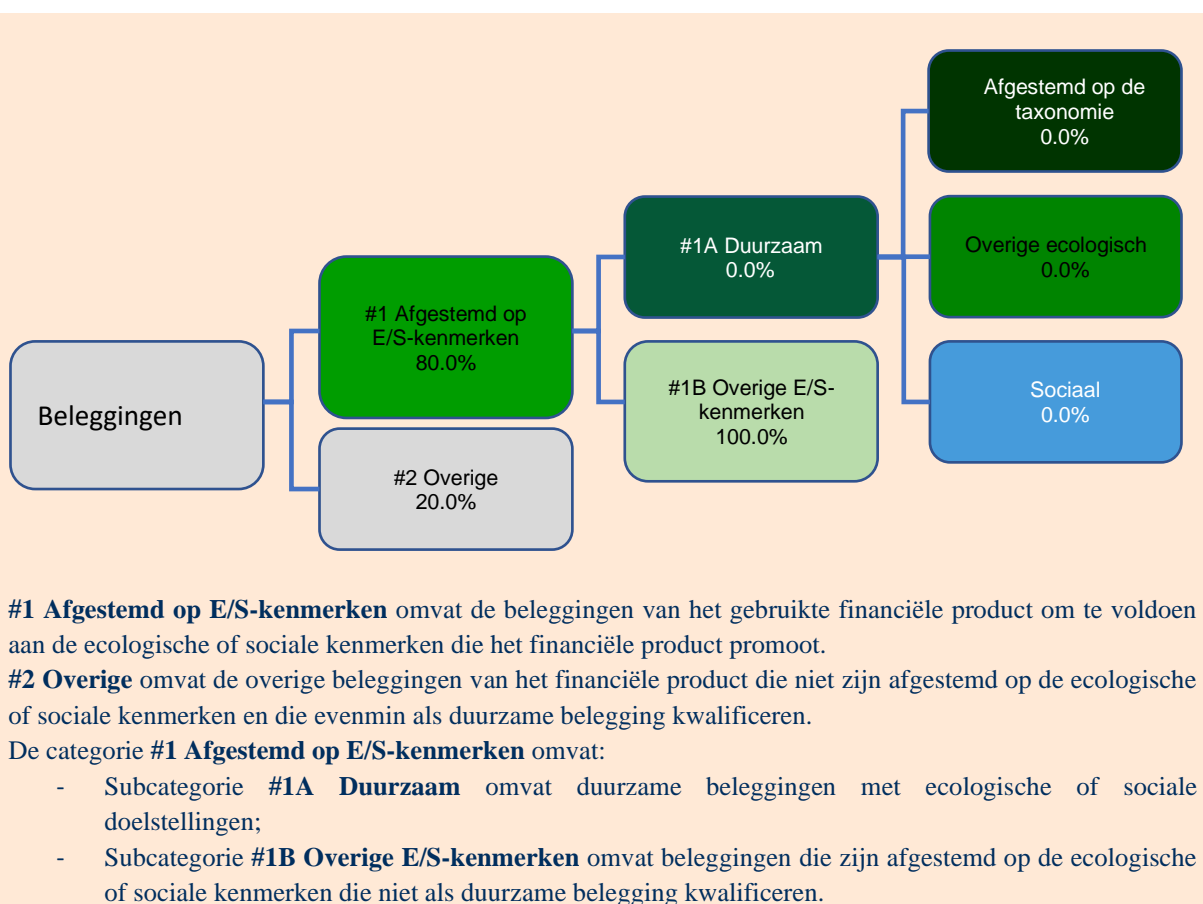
Afgestemd op de taxonomie
0.0%

#1A Duurzaam
0.0%

Overige ecologisch
0.0%

#1 Afgestemd op E/S-kenmerken
80.0%

#1B Overige E/S-kenmerken
100.0%

Sociaal
0.0%

Beleggingen

#2 Overige
20.0%

**#1 Afgestemd op E/S-kenmerken** omvat de beleggingen van het gebruikte financiële product om te voldoen aan de ecologische of sociale kenmerken die het financiële product promoot.
**#2 Overige** omvat de overige beleggingen van het financiële product die niet zijn afgestemd op de ecologische of sociale kenmerken en die evenmin als duurzame belegging kwalificeren.
De categorie **#1 Afgestemd op E/S-kenmerken** omvat:
- Subcategorie **#1A Duurzaam** omvat duurzame beleggingen met ecologische of sociale doelstellingen;
- Subcategorie **#1B Overige E/S-kenmerken** omvat beleggingen die zijn afgestemd op de ecologische of sociale kenmerken die niet als duurzame belegging kwalificeren.